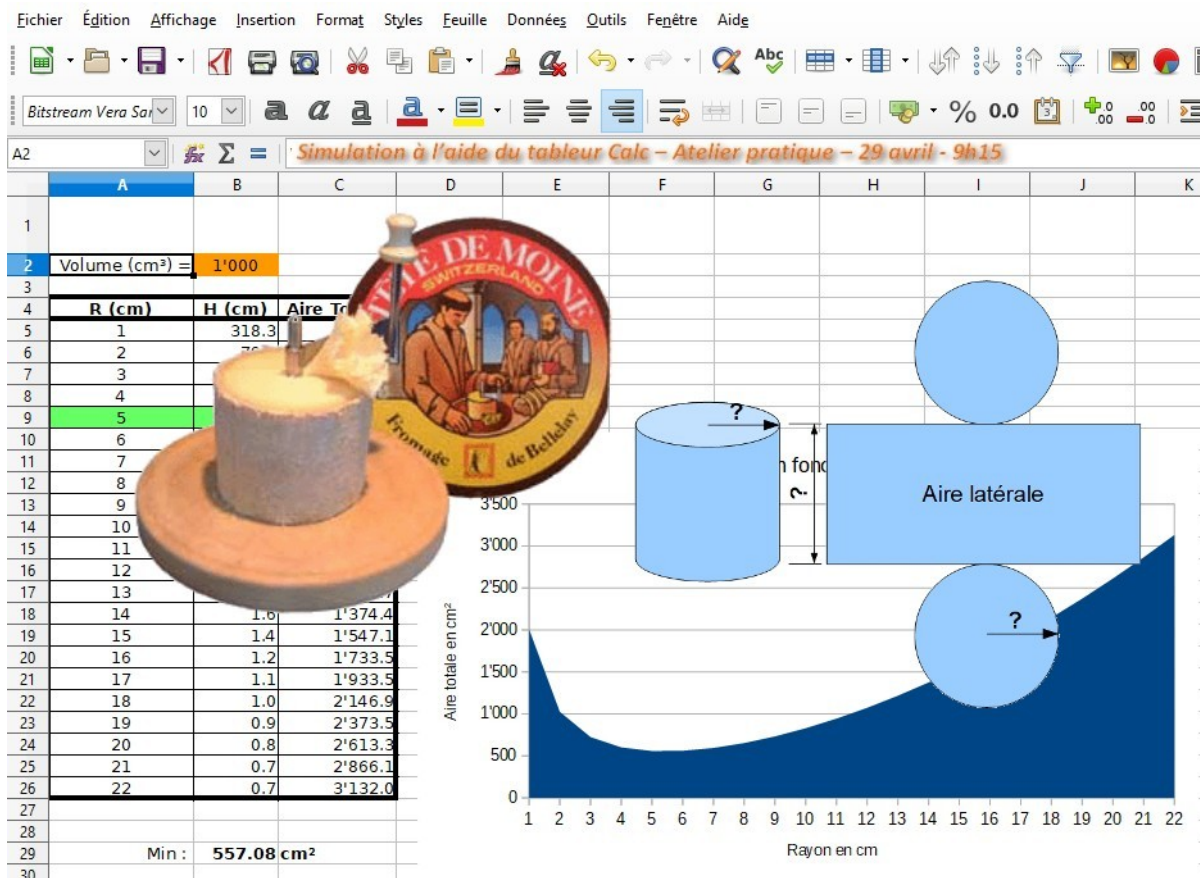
Fichier Édition Affichage Insertion Format Styles Feuille Données Outils Fenêtre Aide

Bitstream Vera San 10

A2 Simulation à l'aide du tableur Calc – Atelier pratique – 29 avril - 9h15

| | A | B | C |
|---|---|---|---|
| 1 | | | |
| 2 | Volume (cm³) = | 1'000 | |
| 3 | | | |
| 4 | R (cm) | H (cm) | Aire To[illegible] |
| 5 | 1 | 318.3 | |
| 6 | 2 | 79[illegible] | |
| 7 | 3 | | |
| 8 | 4 | | |
| 9 | 5 | | |
| 10 | 6 | | |
| 11 | 7 | | |
| 12 | 8 | | |
| 13 | 9 | | |
| 14 | 10 | | |
| 15 | 11 | | |
| 16 | 12 | | |
| 17 | 13 | | |
| 18 | 14 | 1.6 | 1'374.4 |
| 19 | 15 | 1.4 | 1'547.1 |
| 20 | 16 | 1.2 | 1'733.5 |
| 21 | 17 | 1.1 | 1'933.5 |
| 22 | 18 | 1.0 | 2'146.9 |
| 23 | 19 | 0.9 | 2'373.5 |
| 24 | 20 | 0.8 | 2'613.3 |
| 25 | 21 | 0.7 | 2'866.1 |
| 26 | 22 | 0.7 | 3'132.0 |
| 27 | | | |
| 28 | | | |
| 29 | Min : | 557.08 cm² | |
| 30 | | | |

TÊTE DE MOINE SWITZERLAND Fromage de Bellelay

?
?
Aire latérale
?
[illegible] fon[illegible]

Aire totale en cm²
3'500 3'000 2'500 2'000 1'500 1'000 500 0
1 2 3 4 5 6 7 8 9 10 11 12 13 14 15 16 17 18 19 20 21 22
Rayon en cm